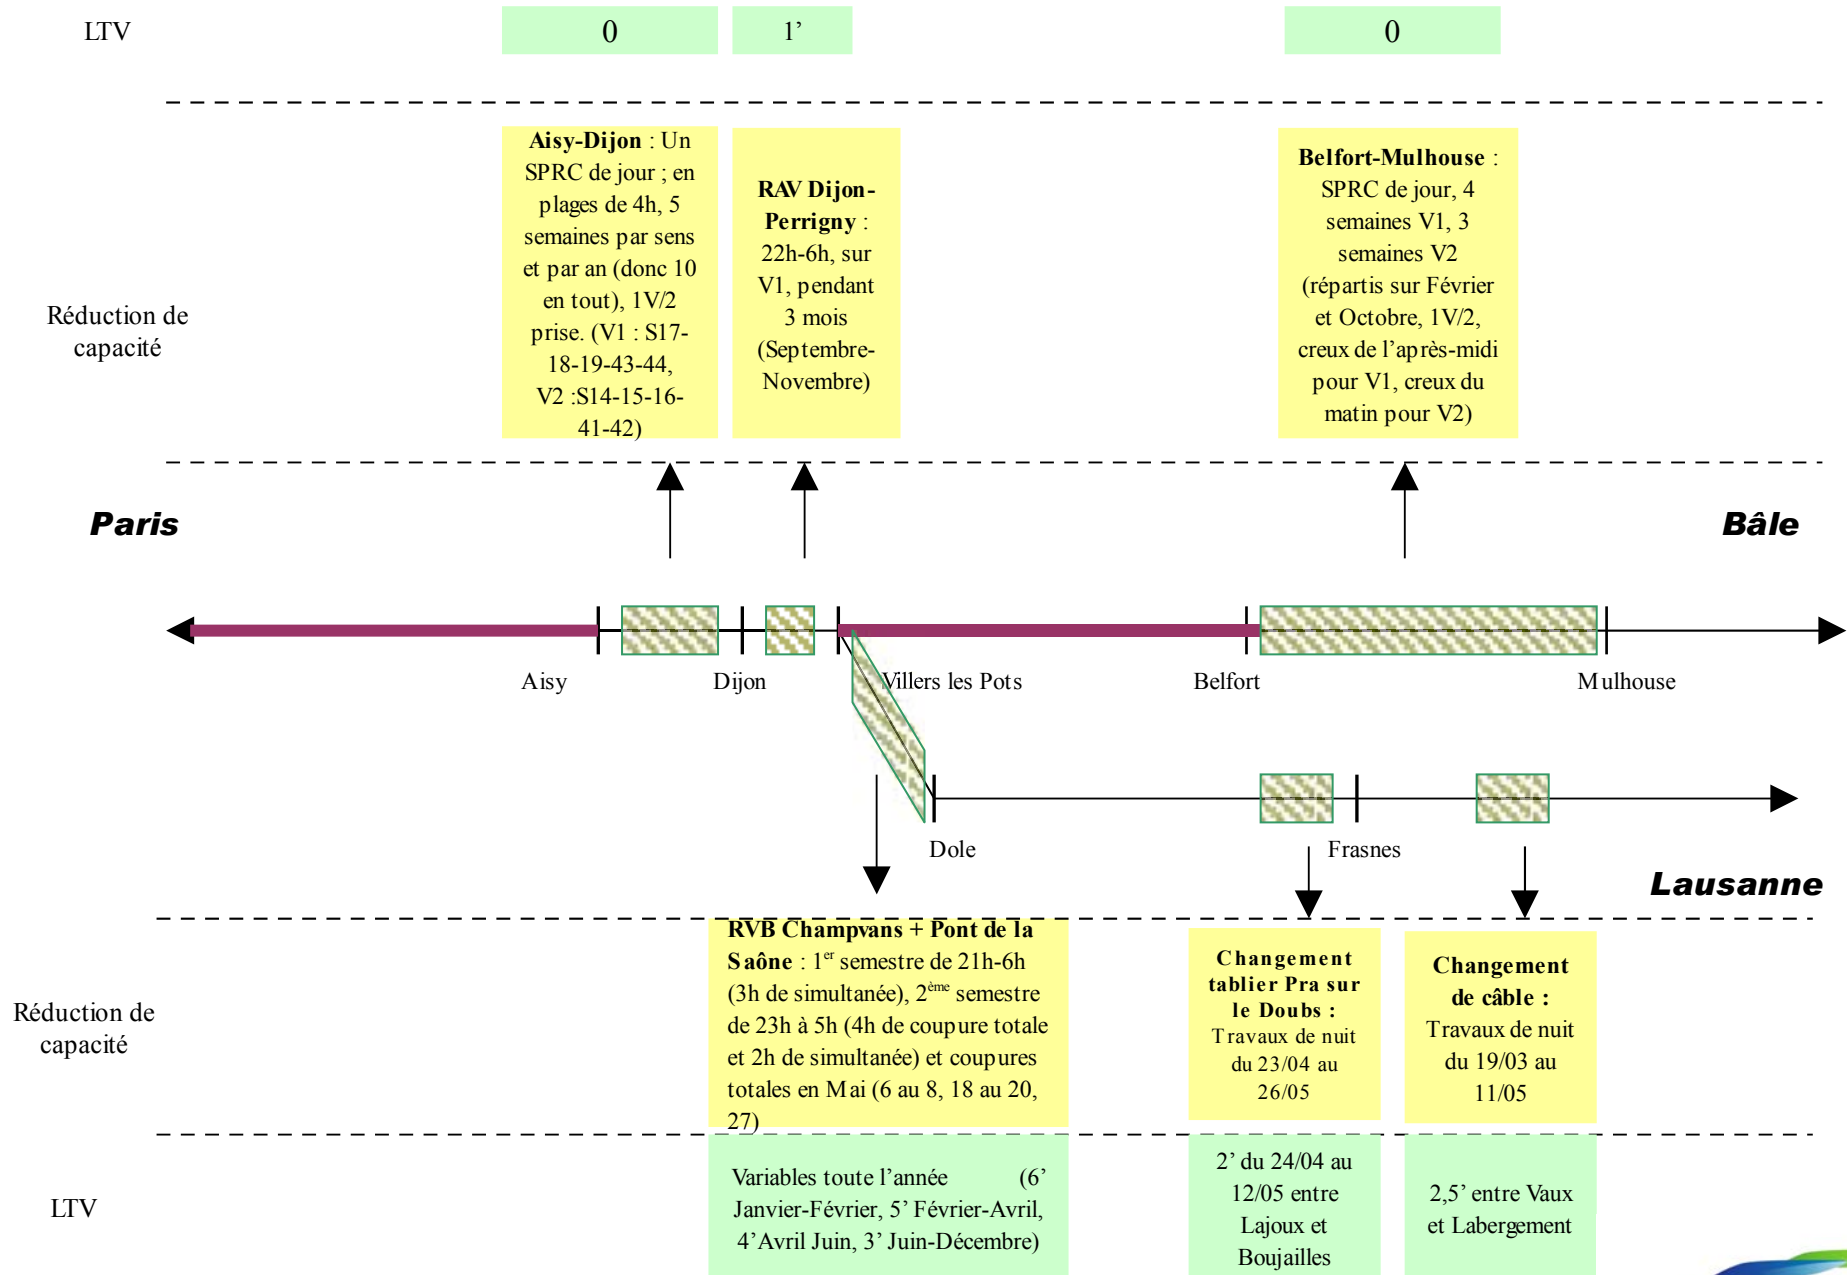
LTV

0

1'

0

Réduction de capacité

**Aisy-Dijon** : Un SPRC de jour ; en plages de 4h, 5 semaines par sens et par an (donc 10 en tout), 1V/2 prise. (V1 : S17-18-19-43-44, V2 :S14-15-16-41-42)

**RAV Dijon-Perrigny** : 22h-6h, sur V1, pendant 3 mois (Septembre-Novembre)

**Belfort-Mulhouse** : SPRC de jour, 4 semaines V1, 3 semaines V2 (répartis sur Février et Octobre, 1V/2, creux de l'après-midi pour V1, creux du matin pour V2)

**Paris**

**Bâle**

Aisy

Dijon

Villers les Pots

Belfort

Mulhouse

Dole

Frasnes

**Lausanne**

Réduction de capacité

**RVB Champvans + Pont de la Saône** : 1$^{er}$ semestre de 21h-6h (3h de simultanée), 2$^{ème}$ semestre de 23h à 5h (4h de coupure totale et 2h de simultanée) et coupures totales en Mai (6 au 8, 18 au 20, 27)

**Changement tablier Pra sur le Doubs :** Travaux de nuit du 23/04 au 26/05

**Changement de câble :** Travaux de nuit du 19/03 au 11/05

LTV

Variables toute l'année (6' Janvier-Février, 5' Février-Avril, 4' Avril Juin, 3' Juin-Décembre)

2' du 24/04 au 12/05 entre Lajoux et Boujailles

2,5' entre Vaux et Labergement